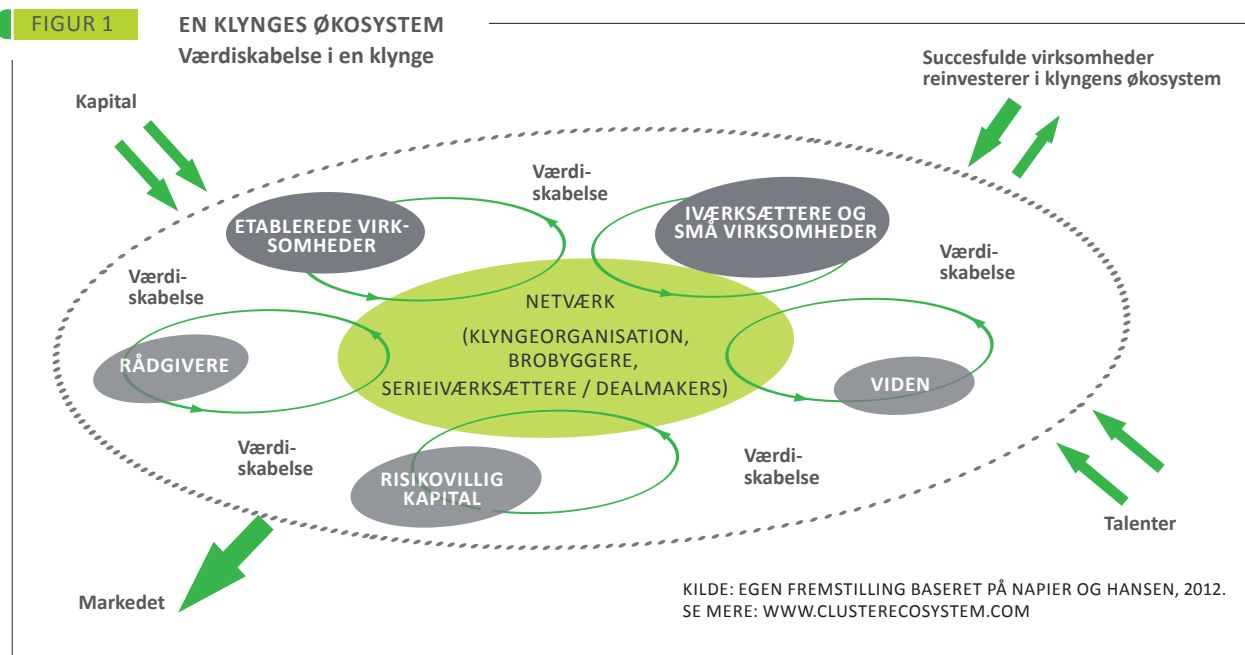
FIGUR 1

EN KLYNGES ØKOSYSTEM
Værdiskabelse i en klynge

Kapital

Succesfulde virksomheder reinvesterer i klyngens økosystem

Værdiskabelse

ETABLEREDE VIRKSOMHEDER

IVÆRKSÆTTERE OG SMÅ VIRKSOMHEDER

Værdiskabelse

Værdiskabelse

NETVÆRK
(KLYNGEORGANISATION, BROBYGGERE, SERIEIVÆRKSÆTTERE / DEALMAKERS)

RÅDGIVERE

VIDEN

Værdiskabelse

Værdiskabelse

RISIKOVILLIG KAPITAL

Talenter

Markedet

KILDE: EGEN FREMSTILLING BASERET PÅ NAPIER OG HANSEN, 2012.
SE MERE: WWW.CLUSTERECOSYSTEM.COM